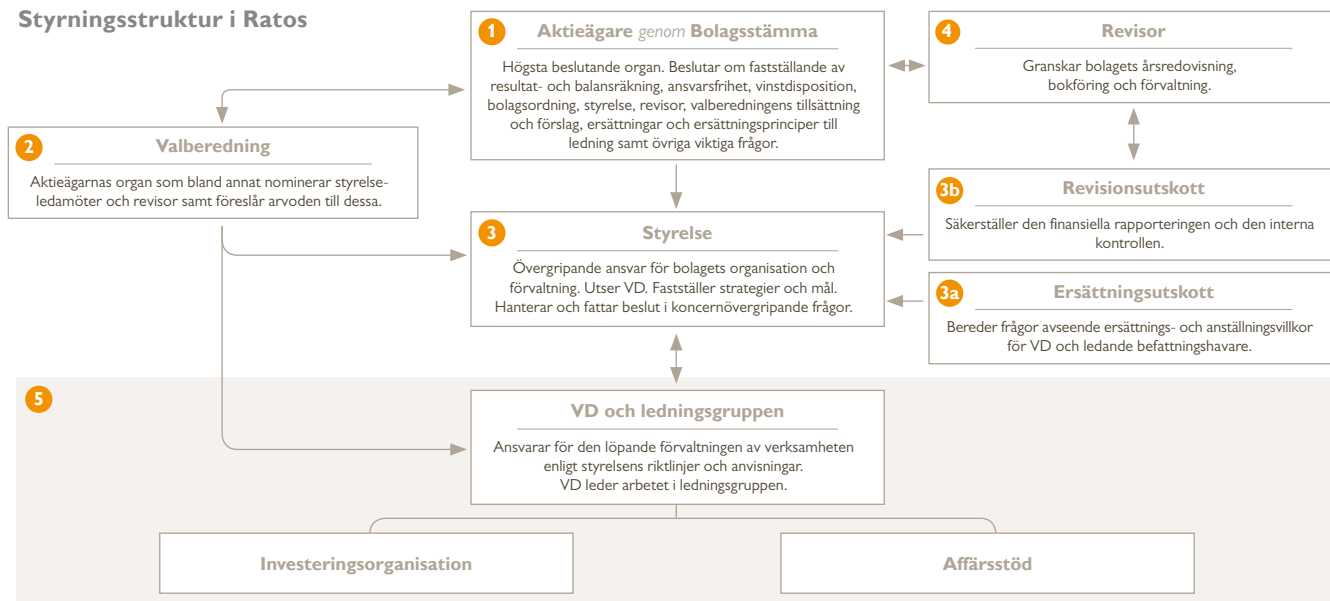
Styrningsstruktur i Ratos

1 Aktieägare genom Bolagsstämma

Högsta beslutande organ. Beslutar om fastställande av resultat- och balansräkning, ansvarsfrihet, vinstdisposition, bolagsordning, styrelse, revisor, valberedningens tillsättning och förslag, ersättningar och ersättningsprinciper till ledning samt övriga viktiga frågor.

4 Revisor

Granskar bolagets årsredovisning, bokföring och förvaltning.

2 Valberedning

Aktieägarnas organ som bland annat nominerar styrelseledamöter och revisor samt föreslår arvoden till dessa.

3b Revisionsutskott

Säkerställer den finansiella rapporteringen och den interna kontrollen.

3 Styrelse

Övergripande ansvar för bolagets organisation och förvaltning. Utser VD. Fastställer strategier och mål. Hanterar och fattar beslut i koncernövergripande frågor.

3a Ersättningsutskott

Bereder frågor avseende ersättnings- och anställningsvillkor för VD och ledande befattningshavare.

5

VD och ledningsgruppen

Ansvarar för den löpande förvaltningen av verksamheten enligt styrelsens riktlinjer och anvisningar. VD leder arbetet i ledningsgruppen.

Investeringsorganisation

Affärsstöd